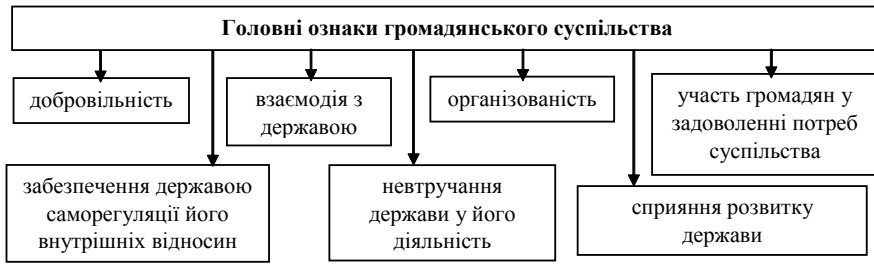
Головні ознаки громадянського суспільства

добровільність

взаємодія з державою

організованість

участь громадян у задоволенні потреб суспільства

забезпечення державою саморегуляції його внутрішніх відносин

невтручання держави у його діяльність

сприяння розвитку держави